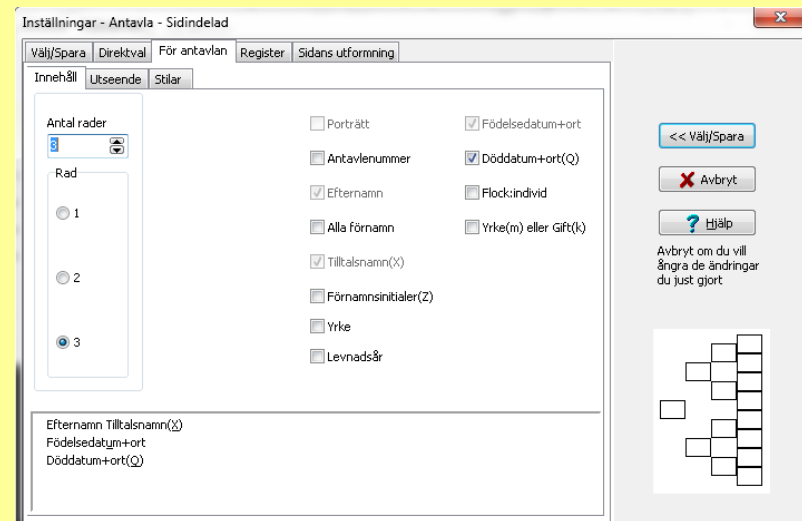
Inställningar - Antavla - Sidindelad

Välj/Spara | Direktval | För antavlan | Register | Sidans utformning

Innehåll | Utseende | Stilar

Antal rader
3

Rad
1
2
3

Porträtt
Antavlenummer
Efternamn
Alla förnamn
Tilltalsnamn(X)
Förnamnsinitialer(Z)
Yrke
Levnadsår

Födelsedatum+ort
Döddatum+ort(Q)
Flock:individ
Yrke(m) eller Gift(k)

Efternamn Tilltalsnamn(X)
Födelsedatum+ort
Döddatum+ort(Q)

<< Välj/Spara
Avbryt
Hjälp
Avbryt om du vill ångra de ändringar du just gjort